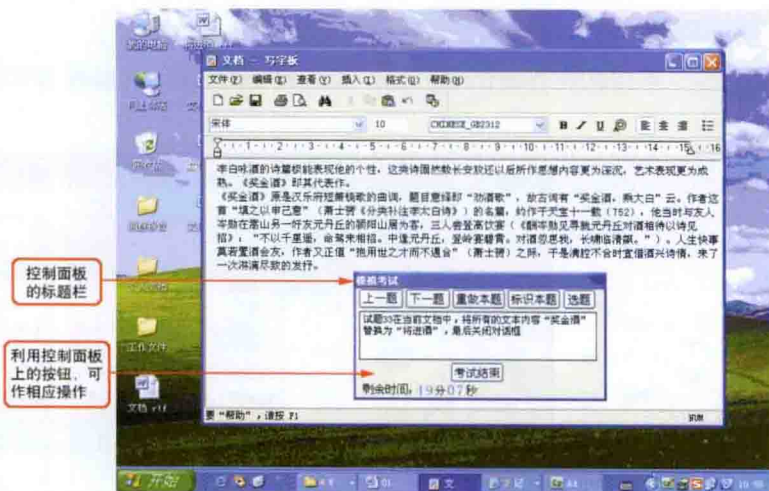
我的电脑

回收站

文档 - 写字板

文件(F) 编辑(E) 查看(V) 插入(I) 格式(O) 帮助(H)

宋体 10 CHINESE_GB2312 B I U

李白咏酒的诗篇能表现他的个性，这类诗固然数长安放逐以后所作思想内容更为深沉，艺术表现更为成熟。《奖金酒》即其代表作。

《奖金酒》原是汉乐府短箫铙歌的曲调，题目意译即"劝酒歌"，故古词有"奖金酒，乘大白"云。作者这首"填之以申己意"（萧士赟《分类补注李太白诗》）的名篇，约作于天宝十一载（752），他当时与友人岑勋在嵩山另一好友元丹丘的颍阳山居为客，三人尝登高饮宴（《酬岑勋见寻就元丹丘对酒相待以诗见招》），"不以千里遥，命驾来相招。中逢元丹丘，登岭宴碧霄。对酒忽思我，长啸临清飙。"）。人生快事莫若置酒会友，作者又正值"抱用世之才而不遇合"（萧士赟）之际，于是满腔不合时宜借酒兴诗情，来了一次淋漓尽致的发抒。

控制面板的标题栏

模拟考试

上一题 下一题 重做本题 标识本题 选题

试题33在当前文档中，将所有的文本内容"奖金酒"替换为"将进酒"，最后关闭对话框

利用控制面板上的按钮，可作相应操作

考试结束

剩余时间：19分07秒

要"帮助"，请按 F1

工作文件

文档.rtf

开始